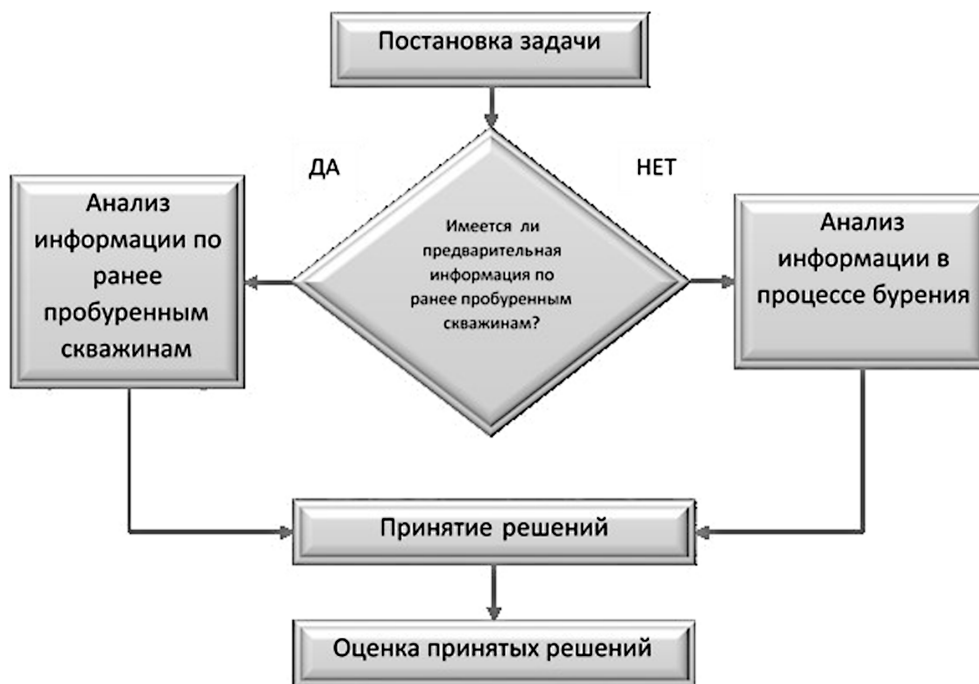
Постановка задачи

ДА

НЕТ

Анализ информации по ранее пробуренным скважинам

Имеется ли предварительная информация по ранее пробуренным скважинам?

Анализ информации в процессе бурения

Принятие решений

Оценка принятых решений